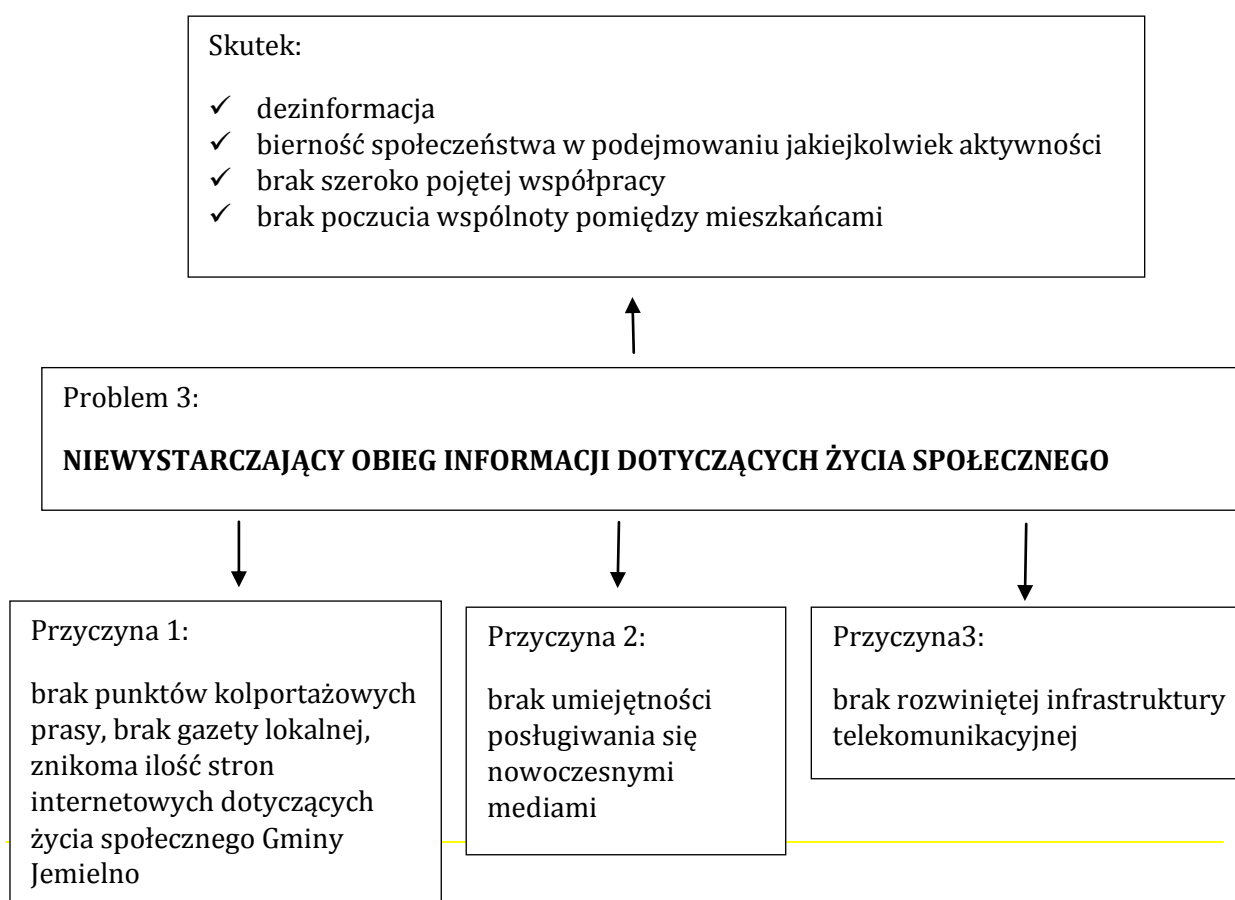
Skutek:

✓ dezinformacja
✓ bierność społeczeństwa w podejmowaniu jakiejkolwiek aktywności
✓ brak szeroko pojętej współpracy
✓ brak poczucia wspólnoty pomiędzy mieszkańcami

Problem 3:

**NIEWYSTARCZAJĄCY OBIEG INFORMACJI DOTYCZĄCYCH ŻYCIA SPOŁECZNEGO**

Przyczyna 1:

brak punktów kolportażowych prasy, brak gazety lokalnej, znikoma ilość stron internetowych dotyczących życia społecznego Gminy Jemielno

Przyczyna 2:

brak umiejętności posługiwania się nowoczesnymi mediami

Przyczyna3:

brak rozwiniętej infrastruktury telekomunikacyjnej